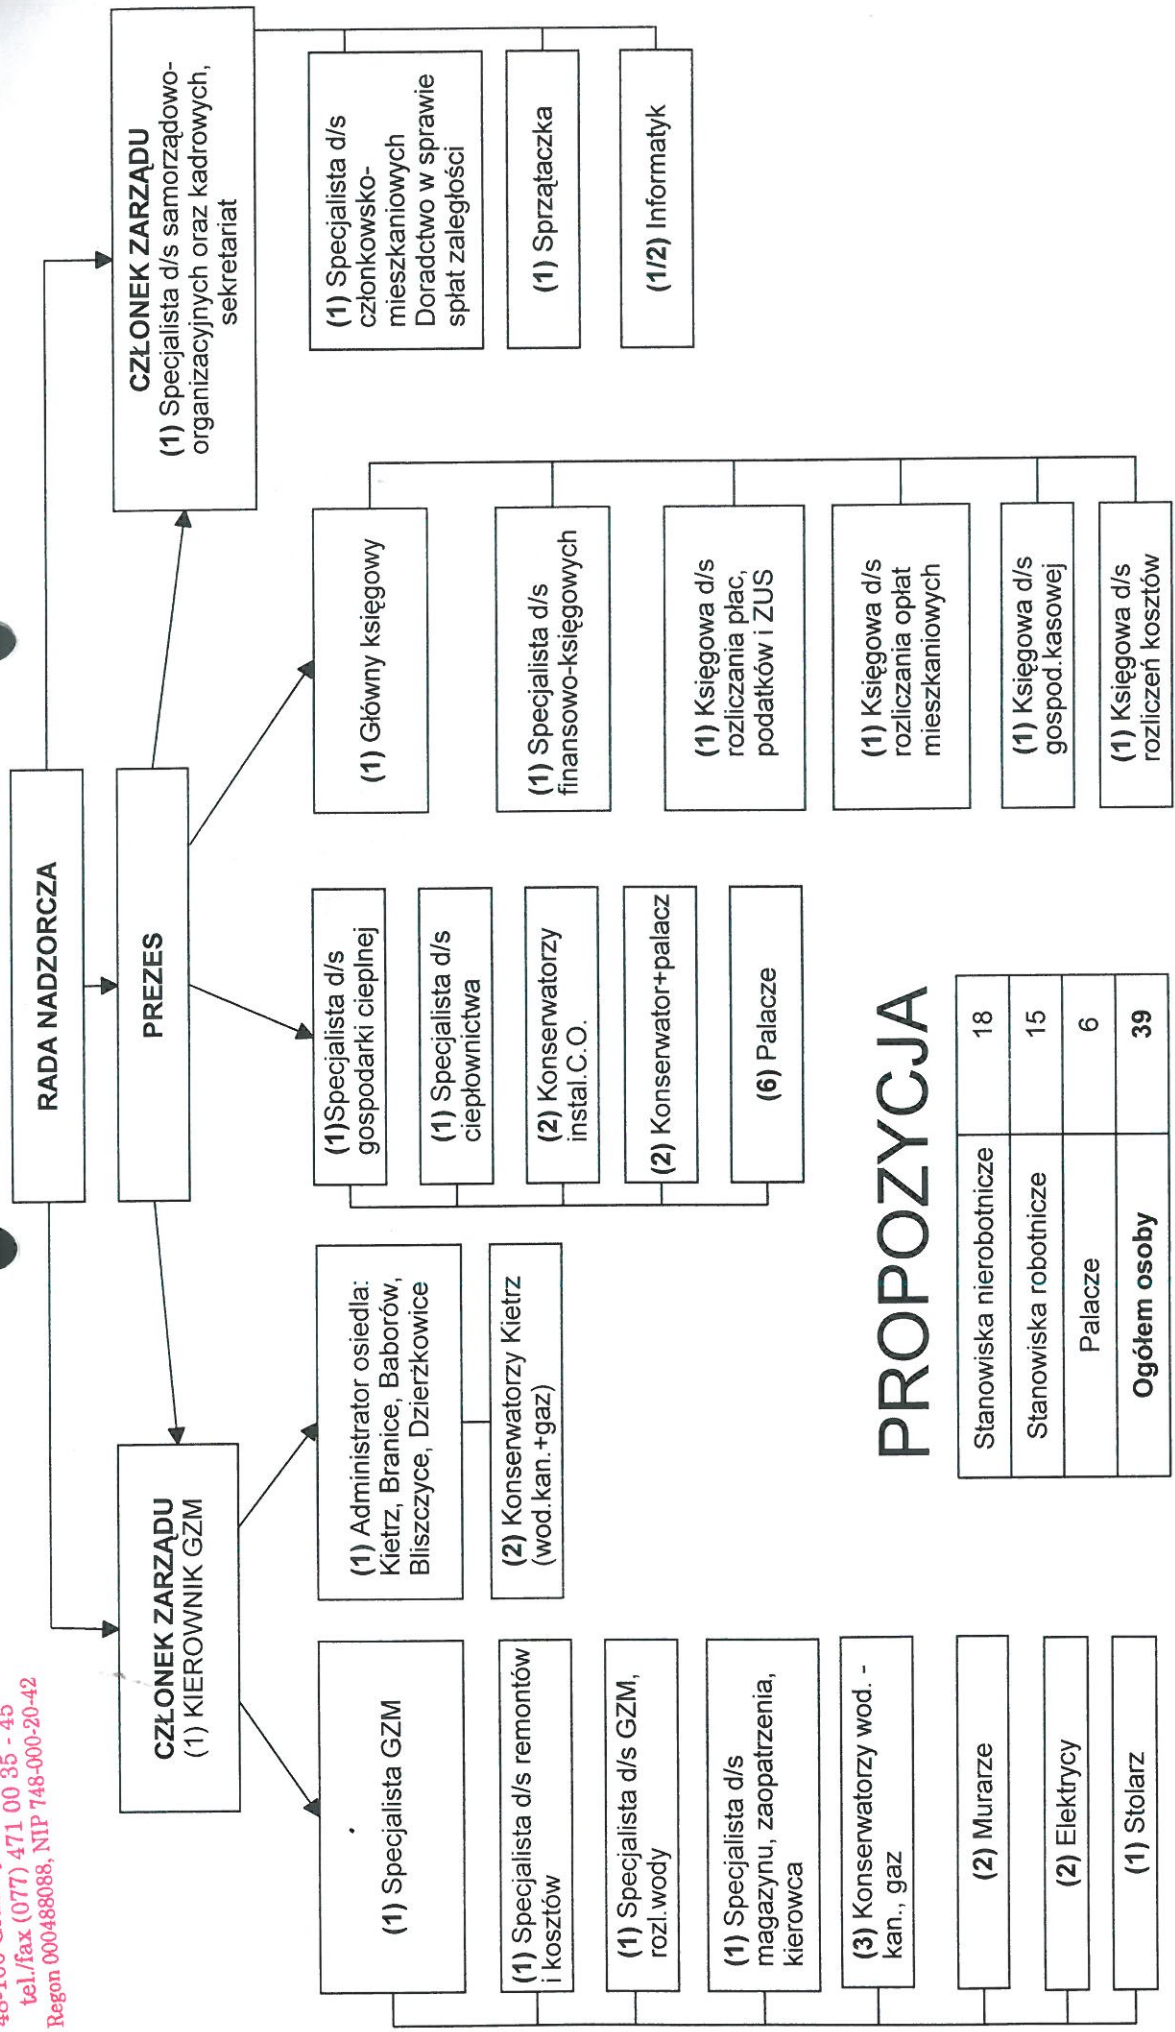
48-130 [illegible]
tel./fax (077) 471 00 35 - 45
Regon 000488088, NIP 748-000-20-42

RADA NADZORCZA

PREZES

CZŁONEK ZARZĄDU
(1) KIEROWNIK GZM

CZŁONEK ZARZĄDU
(1) Specjalista d/s samorządowo-organizacyjnych oraz kadrowych, sekretariat

(1) Specjalista GZM

(1) Specjalista d/s remontów i kosztów

(1) Specjalista d/s GZM, rozl.wody

(1) Specjalista d/s magazynu, zaopatrzenia, kierowca

(3) Konserwatorzy wod. - kan., gaz

(2) Murarze

(2) Elektrycy

(1) Stolarz

(1) Administrator osiedla: Kietrz, Branice, Baborów, Bliszczyce, Dzierżkowice

(2) Konserwatorzy Kietrz (wod.kan.+gaz)

(1)Specjalista d/s gospodarki cieplnej

(1) Specjalista d/s ciepłownictwa

(2) Konserwatorzy instal.C.O.

(2) Konserwator+palacz

(6) Palacze

(1) Główny księgowy

(1) Specjalista d/s finansowo-księgowych

(1) Księgowa d/s rozliczania płac, podatków i ZUS

(1) Księgowa d/s rozliczania opłat mieszkaniowych

(1) Księgowa d/s gospod.kasowej

(1) Księgowa d/s rozliczeń kosztów

(1) Specjalista d/s członkowsko-mieszkaniowych Doradctwo w sprawie spłat zaległości

(1) Sprzątaczka

(1/2) Informatyk

PROPOZYCJA

| Stanowiska nierobotnicze | 18 |
|---|---|
| Stanowiska robotnicze | 15 |
| Palacze | 6 |
| **Ogółem osoby** | **39** |